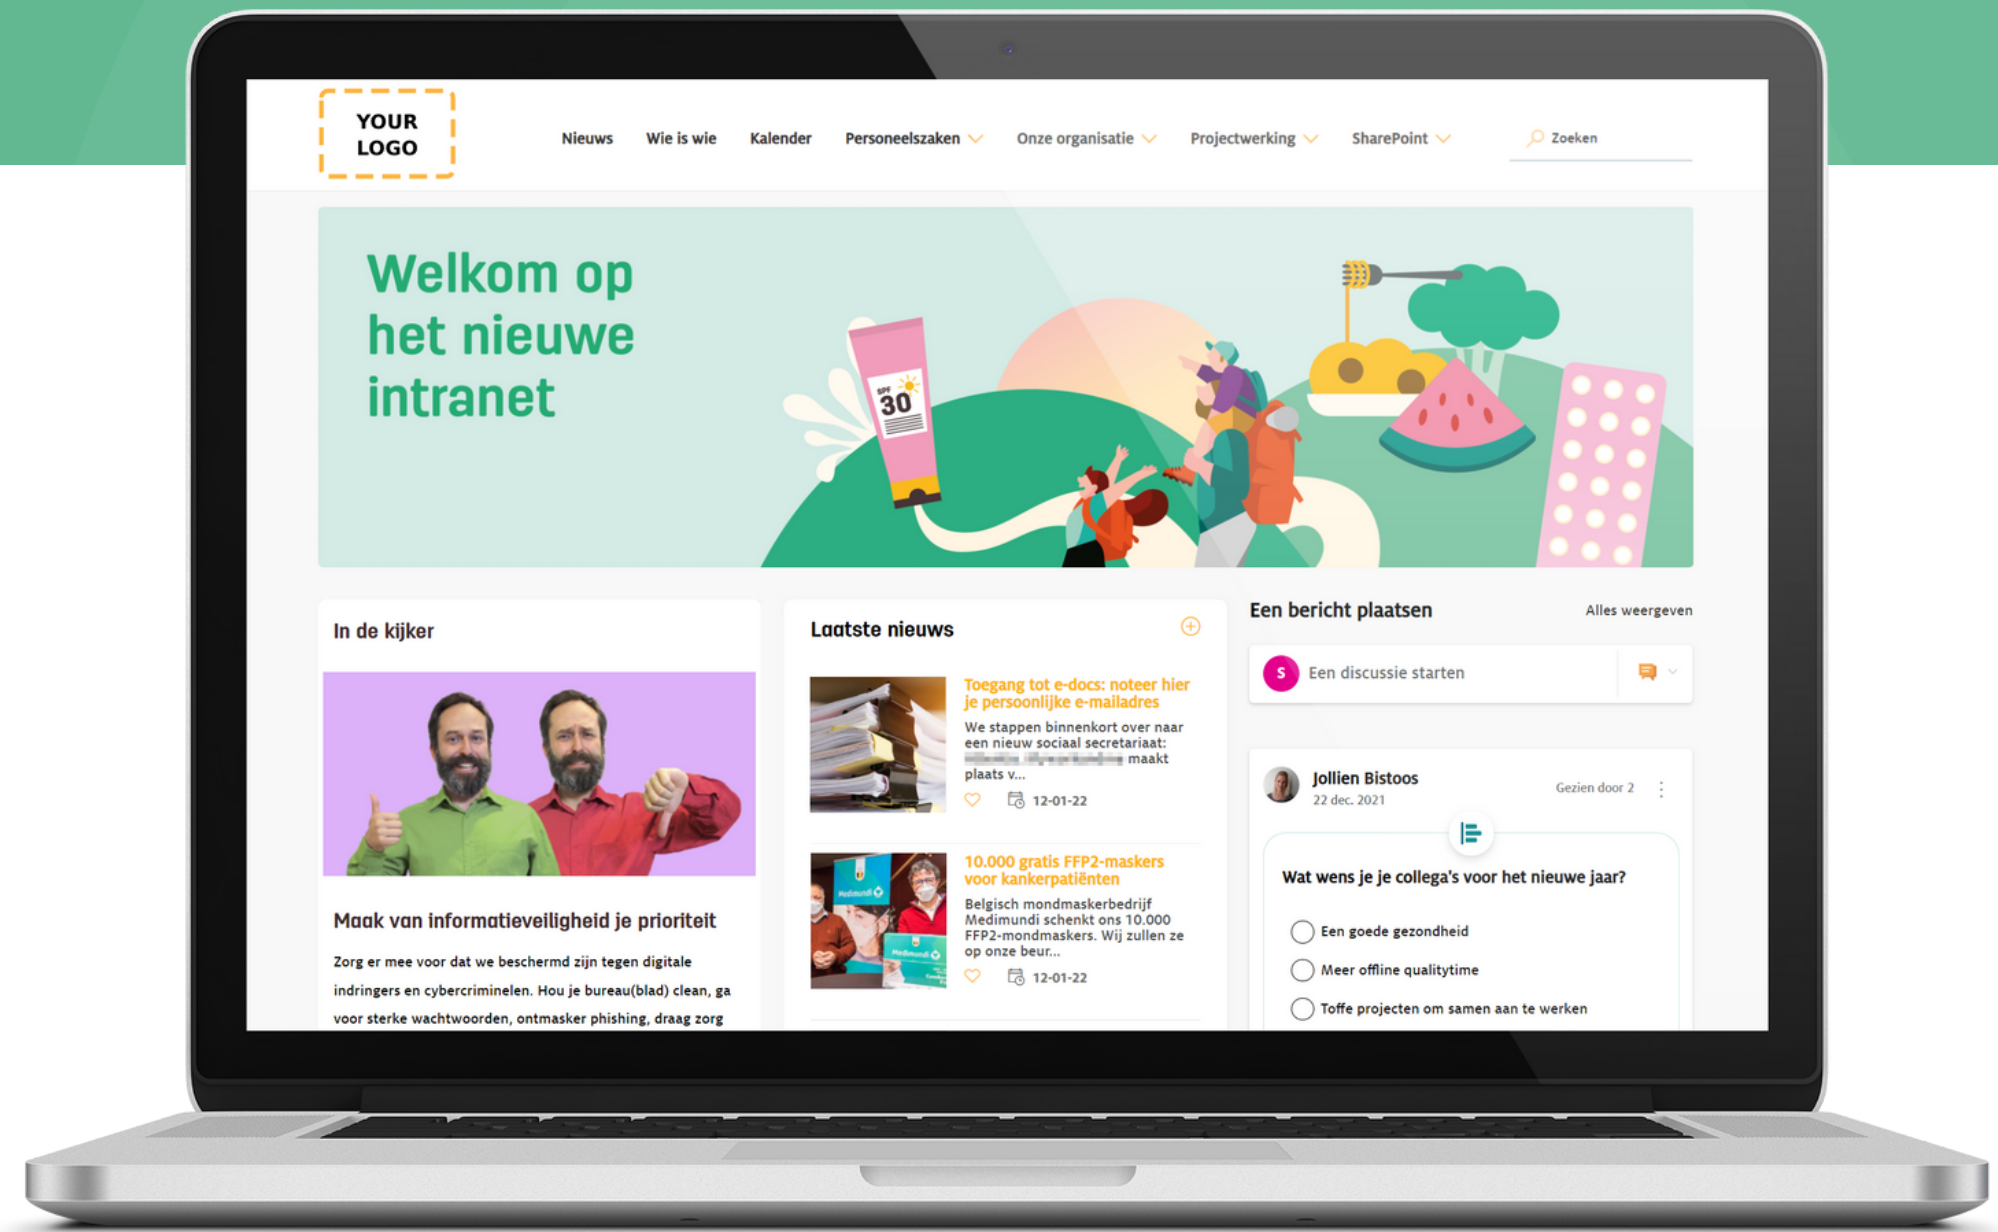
YOUR LOGO

Nieuws Wie is wie Kalender Personeelszaken Onze organisatie Projectwerking SharePoint Zoeken

Welkom op het nieuwe intranet

SPF 30

In de kijker

Maak van informatieveiligheid je prioriteit

Zorg er mee voor dat we beschermd zijn tegen digitale indringers en cybercriminelen. Hou je bureau(blad) clean, ga voor sterke wachtwoorden, ontmasker phishing, draag zorg

Laatste nieuws

Toegang tot e-docs: noteer hier je persoonlijke e-mailadres

We stappen binnenkort over naar een nieuw sociaal secretariaat: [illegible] maakt plaats v...

12-01-22

10.000 gratis FFP2-maskers voor kankerpatiënten

Belgisch mondmaskerbedrijf Medimundi schenkt ons 10.000 FFP2-mondmaskers. Wij zullen ze op onze beur...

12-01-22

Een bericht plaatsen

Alles weergeven

S Een discussie starten

Jollien Bistoos
22 dec. 2021

Gezien door 2

Wat wens je je collega's voor het nieuwe jaar?

Een goede gezondheid

Meer offline qualitytime

Toffe projecten om samen aan te werken